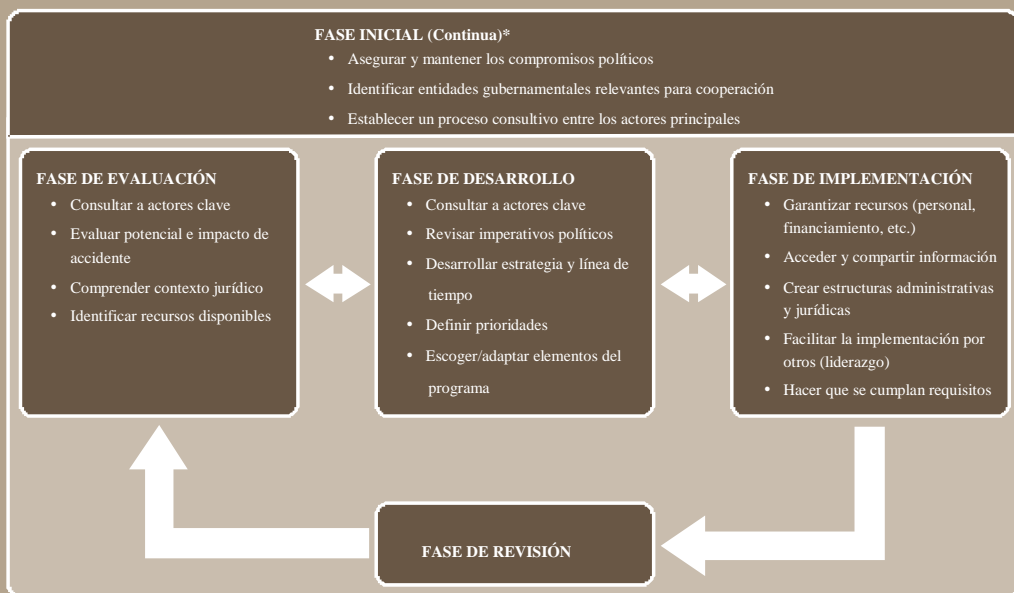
FASE INICIAL (Continua)*

- Asegurar y mantener los compromisos políticos
- Identificar entidades gubernamentales relevantes para cooperación
- Establecer un proceso consultivo entre los actores principales

FASE DE EVALUACIÓN

- Consultar a actores clave
- Evaluar potencial e impacto de accidente
- Comprender contexto jurídico
- Identificar recursos disponibles

FASE DE DESARROLLO

- Consultar a actores clave
- Revisar imperativos políticos
- Desarrollar estrategia y línea de tiempo
- Definir prioridades
- Escoger/adaptar elementos del programa

FASE DE IMPLEMENTACIÓN

- Garantizar recursos (personal, financiamiento, etc.)
- Acceder y compartir información
- Crear estructuras administrativas y jurídicas
- Facilitar la implementación por otros (liderazgo)
- Hacer que se cumplan requisitos

FASE DE REVISIÓN